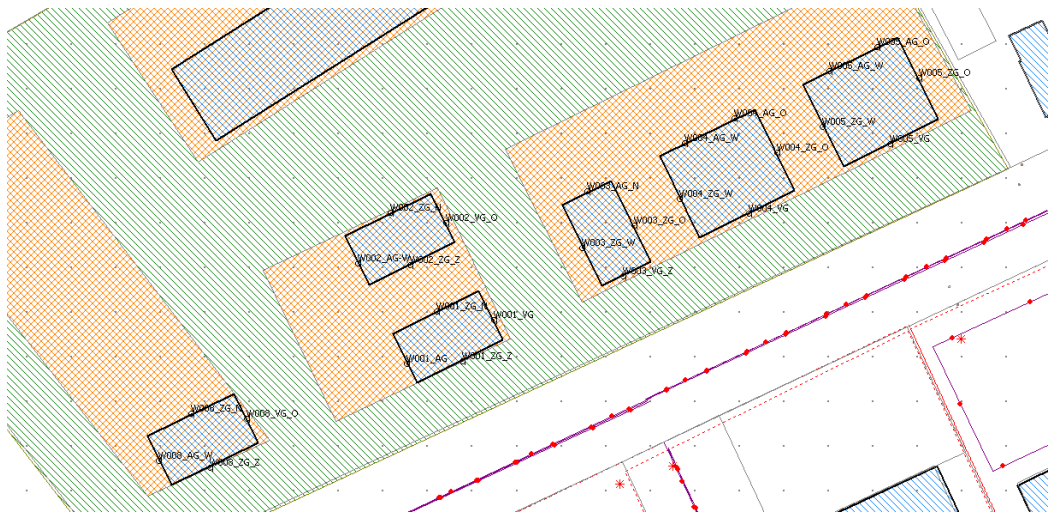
W005_AG_O
W005_AG_W
W005_ZG_O
W005_ZG_W
W005_VG
W004_AG_O
W004_AG_W
W004_ZG_O
W004_ZG_W
W004_VG
W003_AG_N
W003_ZG_O
W003_ZG_W
W003_VG_Z
W002_ZG_N
W002_VG_O
W002_AG-V
W002_ZG_Z
W001_ZG_N
W001_VG
W001_AG
W001_ZG_Z
W008_ZG_N
W008_VG_O
W008_AG_W
W008_ZG_Z